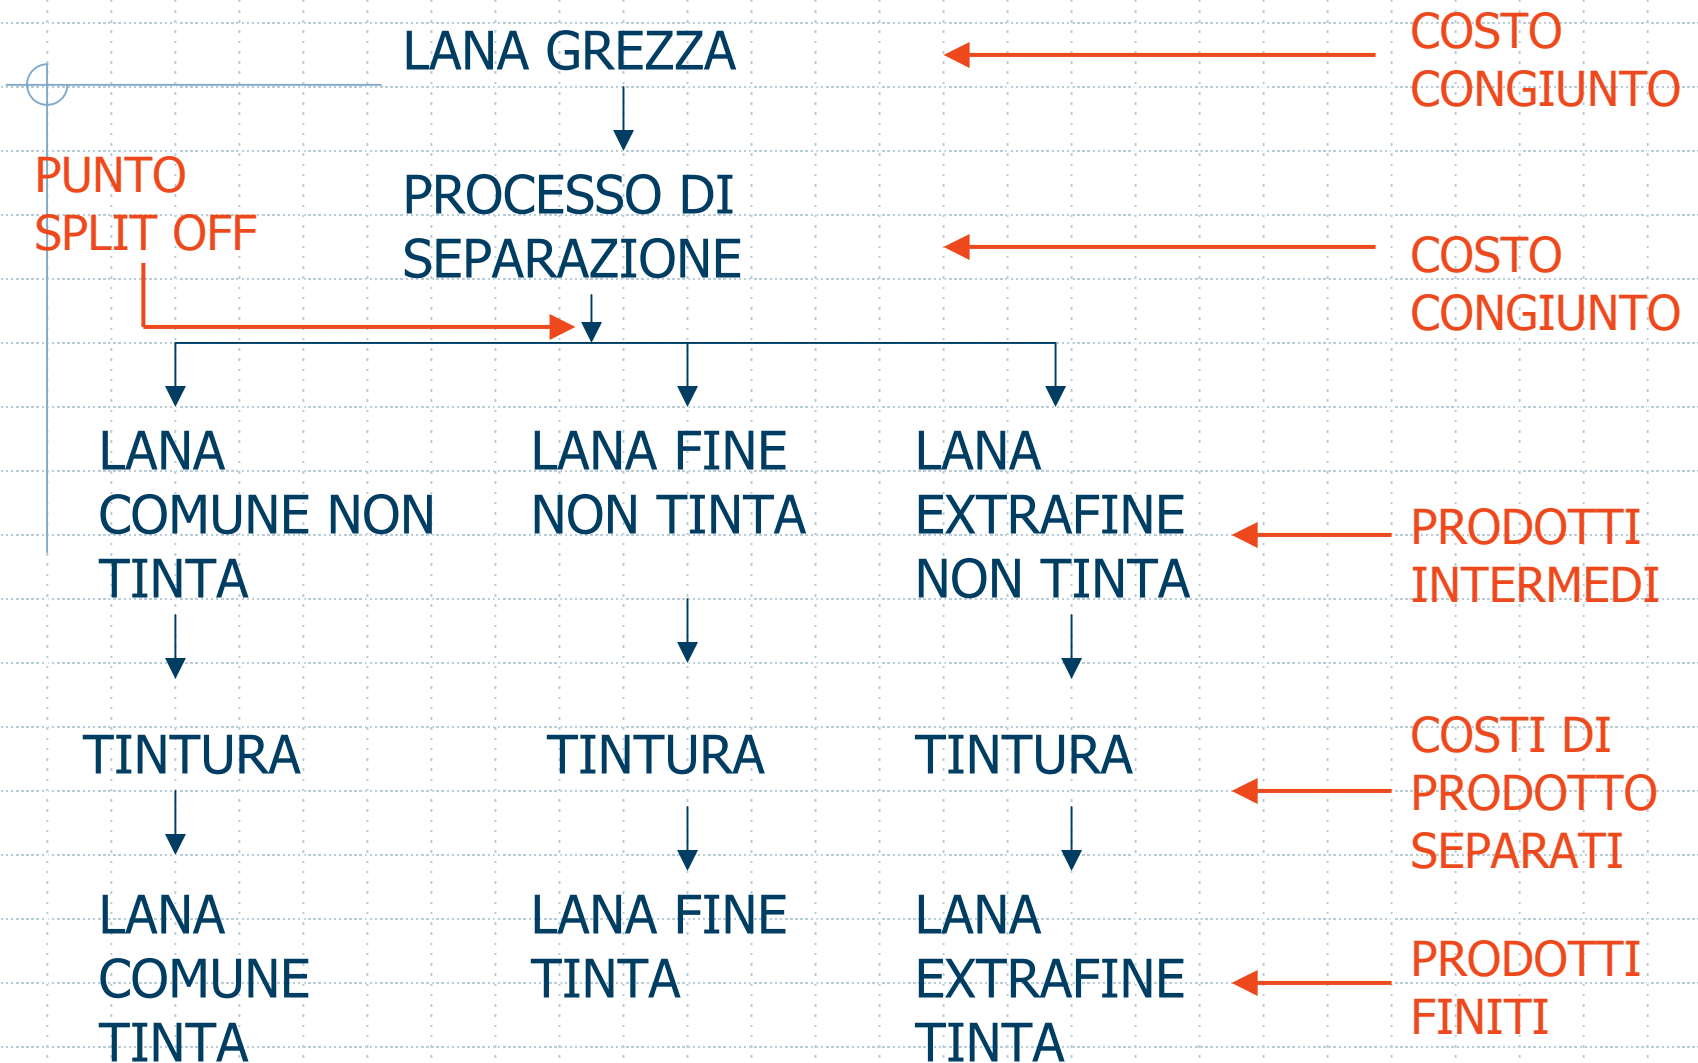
LANA GREZZA

COSTO CONGIUNTO

PUNTO SPLIT OFF

PROCESSO DI SEPARAZIONE

COSTO CONGIUNTO

LANA COMUNE NON TINTA

LANA FINE NON TINTA

LANA EXTRAFINE NON TINTA

PRODOTTI INTERMEDI

TINTURA

TINTURA

TINTURA

COSTI DI PRODOTTO SEPARATI

LANA COMUNE TINTA

LANA FINE TINTA

LANA EXTRAFINE TINTA

PRODOTTI FINITI